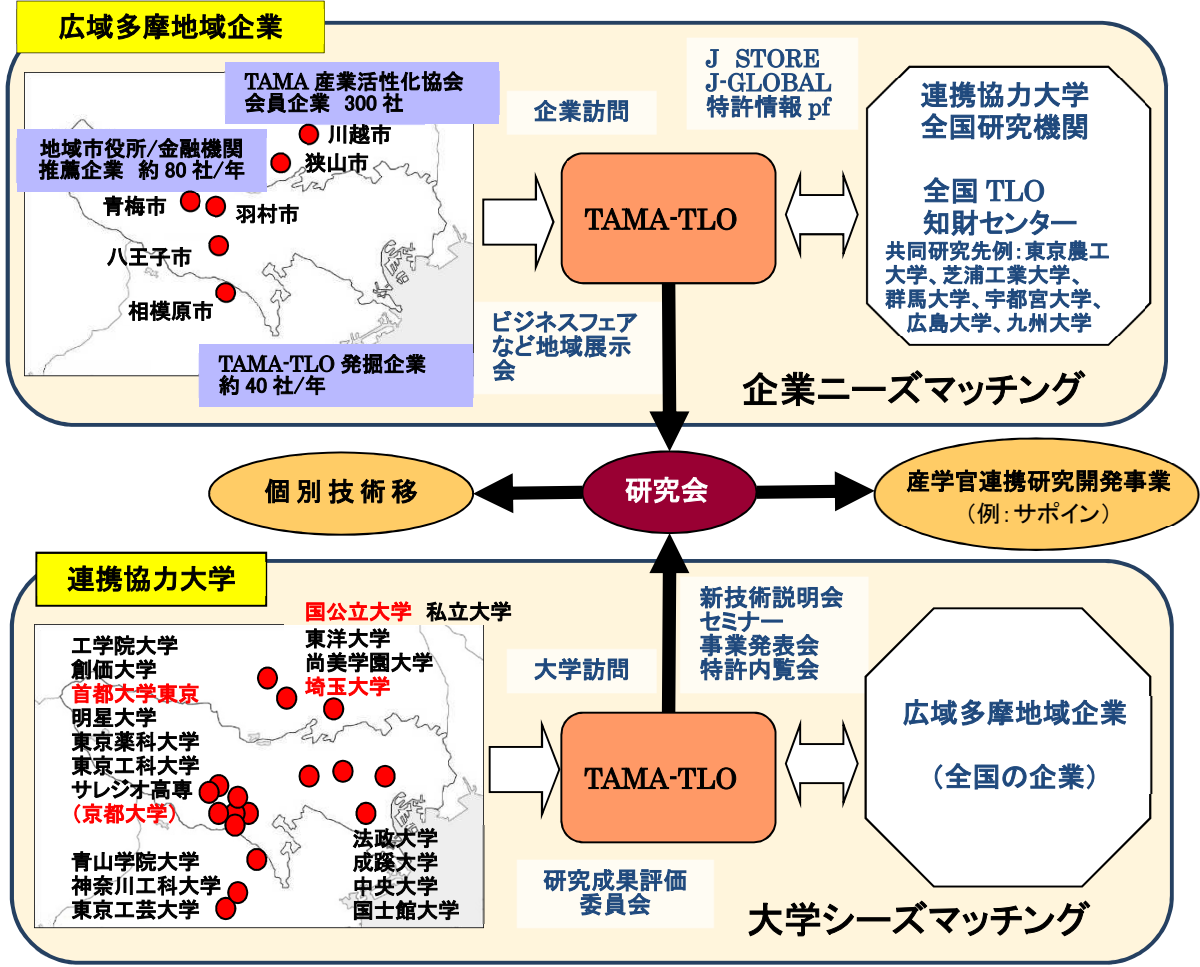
広域多摩地域企業

TAMA 産業活性化協会
会員企業 300 社

地域市役所/金融機関
推薦企業 約 80 社/年

川越市
狭山市
青梅市
羽村市
八王子市
相模原市

TAMA-TLO 発掘企業
約 40 社/年

企業訪問

J STORE
J-GLOBAL
特許情報 pf

TAMA-TLO

連携協力大学
全国研究機関

全国 TLO
知財センター
共同研究先例：東京農工大学、芝浦工業大学、群馬大学、宇都宮大学、広島大学、九州大学

ビジネスフェアなど地域展示会

企業ニーズマッチング

個別技術移

研究会

産学官連携研究開発事業
（例：サポイン）

連携協力大学

国公立大学 私立大学

工学院大学
創価大学
首都大学東京
明星大学
東京薬科大学
東京工科大学
サレジオ高専
（京都大学）
青山学院大学
神奈川工科大学
東京工芸大学

東洋大学
尚美学園大学
埼玉大学

法政大学
成蹊大学
中央大学
国士館大学

大学訪問

新技術説明会
セミナー
事業発表会
特許内覧会

TAMA-TLO

広域多摩地域企業

（全国の企業）

研究成果評価
委員会

大学シーズマッチング